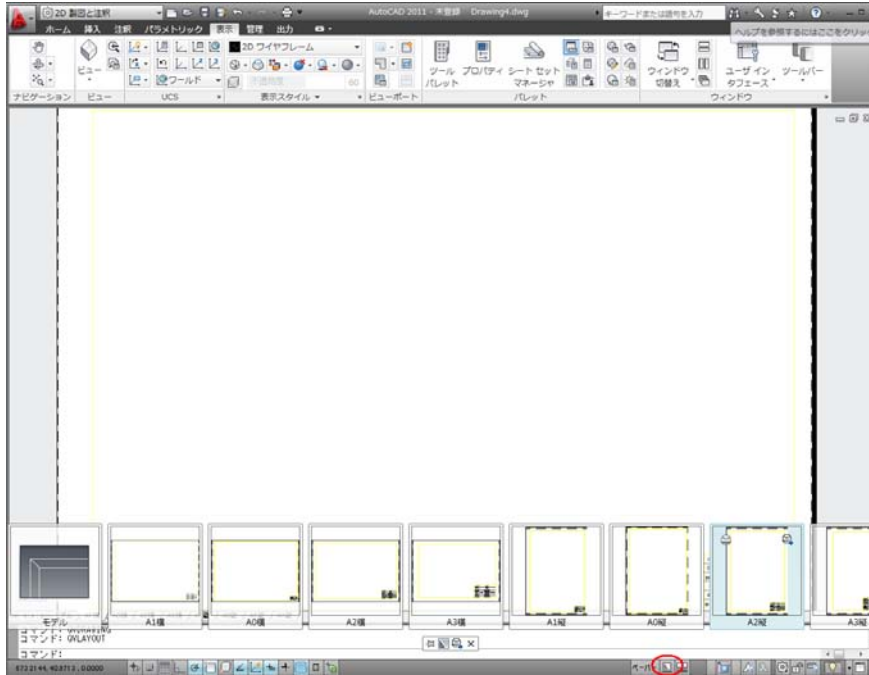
2D 製図と注釈

AutoCAD 2011 - 未登録 Drawing4.dwg

キーワードまたは語句を入力

ヘルプを参照するにはここをクリッ

ホーム 挿入 注釈 パラメトリック 表示 管理 出力

ビュー

ワールド

2D ワイヤフレーム

ツール パレット

プロパティ

シート セット マネージャ

ウィンドウ 切替え

ユーザ インタフェース

ツールバー

ナビゲーション ビュー UCS 表示スタイル ビューポート パレット ウィンドウ

モデル A1横 A0横 A2横 A3横 A1縦 A0縦 A2縦 A3縦

コマンド: QVLAYOUT

コマンド:

ペーパー